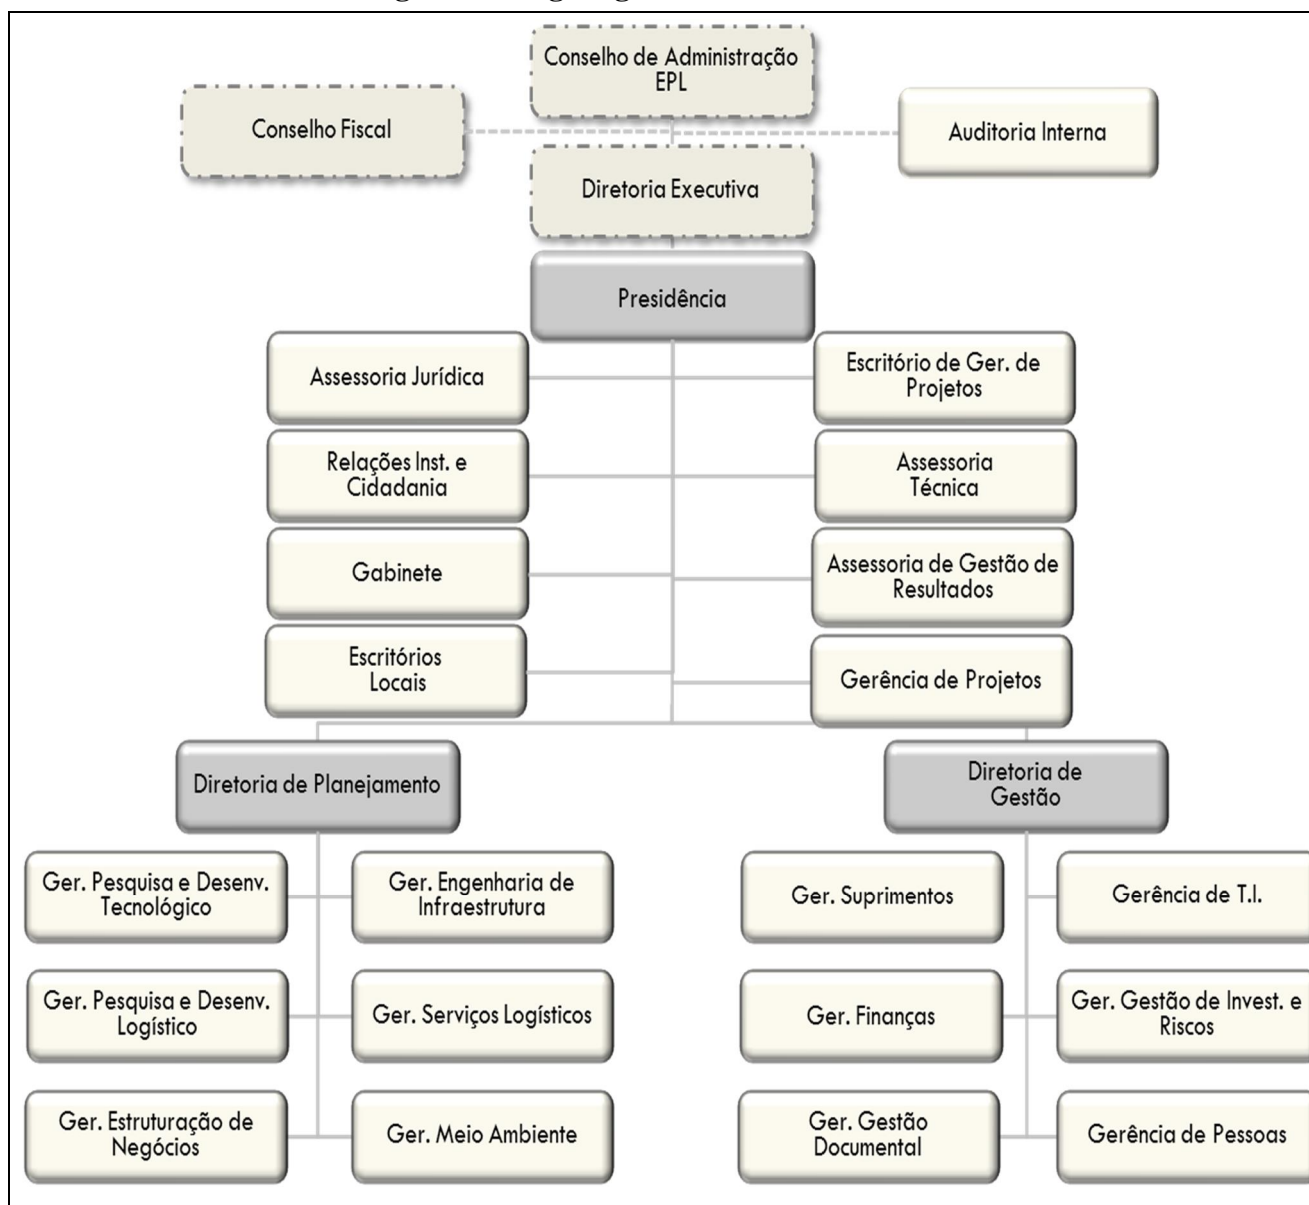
Conselho de Administração EPL

Conselho Fiscal

Auditoria Interna

Diretoria Executiva

Presidência

Assessoria Jurídica

Escritório de Ger. de Projetos

Relações Inst. e Cidadania

Assessoria Técnica

Gabinete

Assessoria de Gestão de Resultados

Escritórios Locais

Gerência de Projetos

Diretoria de Planejamento

Diretoria de Gestão

Ger. Pesquisa e Desenv. Tecnológico

Ger. Engenharia de Infraestrutura

Ger. Pesquisa e Desenv. Logístico

Ger. Serviços Logísticos

Ger. Estruturação de Negócios

Ger. Meio Ambiente

Ger. Suprimentos

Gerência de T.I.

Ger. Finanças

Ger. Gestão de Invest. e Riscos

Ger. Gestão Documental

Gerência de Pessoas